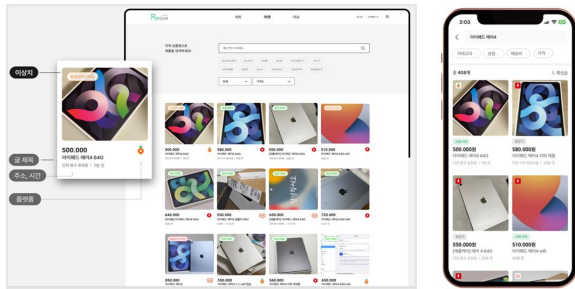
이상치

500,000
아이패드 에어4 64G

글 제목
주소, 시간
플래그

500,000
아이패드 에어4 64G

580,000

510,000

640,000

550,000

720,000

2:03
아이패드 에어4
카테고리
상점
배송비
가격
408개
500,000원
아이패드 에어4 64G
580,000원
아이패드 에어4
550,000원
510,000원
아이패드 에어4